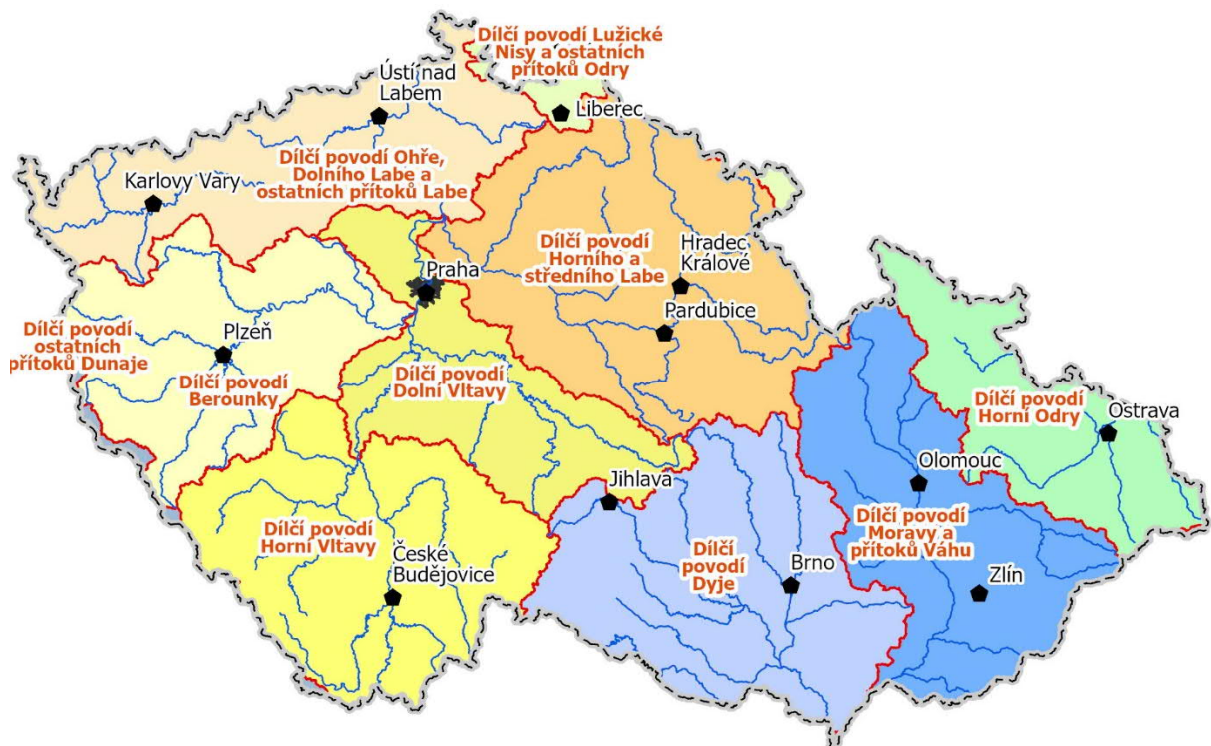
Dílčí povodí Lužické Nisy a ostatních přítoků Odry

Ústí nad Labem

Liberec

Dílčí povodí Ohře, Dolního Labe a ostatních přítoků Labe

Karlovy Vary

Dílčí povodí Horního a středního Labe

Hradec Králové

Praha

Pardubice

Dílčí povodí ostatních přítoků Dunaje

Plzeň

Dílčí povodí Berounky

Dílčí povodí Dolní Vltavy

Dílčí povodí Horní Odry

Ostrava

Olomouc

Jihlava

Dílčí povodí Moravy a přítoků Váhu

Dílčí povodí Horní Vltavy

České Budějovice

Dílčí povodí Dyje

Brno

Zlín